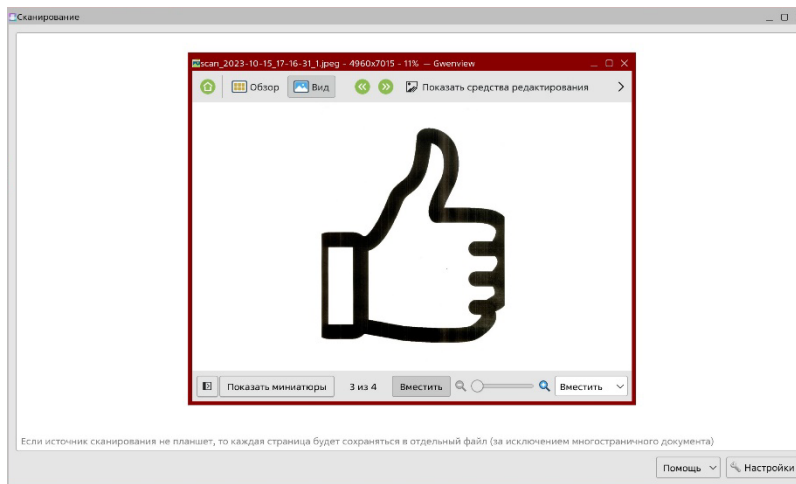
Сканирование

scan_2023-10-15_17-16-31_1.jpeg - 4960x7015 - 11% — Gwenview

Обзор Вид Показать средства редактирования

Показать миниатюры 3 из 4 Вместить Вместить

Если источник сканирования не планшет, то каждая страница будет сохраняться в отдельный файл (за исключением многостраничного документа)

Помощь Настройки